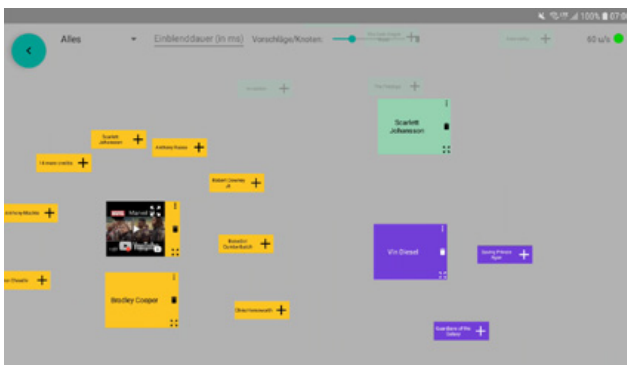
100% 07:0

Alles

Einblenddauer (in ms)

Vorschläge/Knoten

60 u/s

Scarlett Johansson

Scarlett Johansson

Anthony Russo

I'd mean merka

Robert Downey Jr.

Anthony Mackie

Marvel

Benedict Cumberbatch

Vin Diesel

Saving Private Ryan

Bradley Cooper

Chris Hemsworth

Guardians of the Galaxy